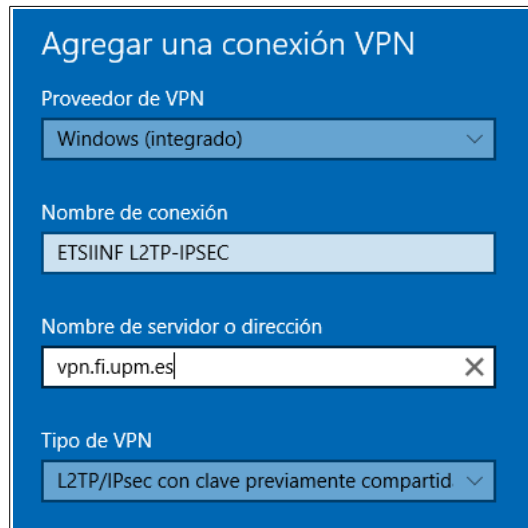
Agregar una conexión VPN

Proveedor de VPN

Windows (integrado)

Nombre de conexión

ETSIINF L2TP-IPSEC

Nombre de servidor o dirección

vpn.fi.upm.es

Tipo de VPN

L2TP/IPsec con clave previamente compartid